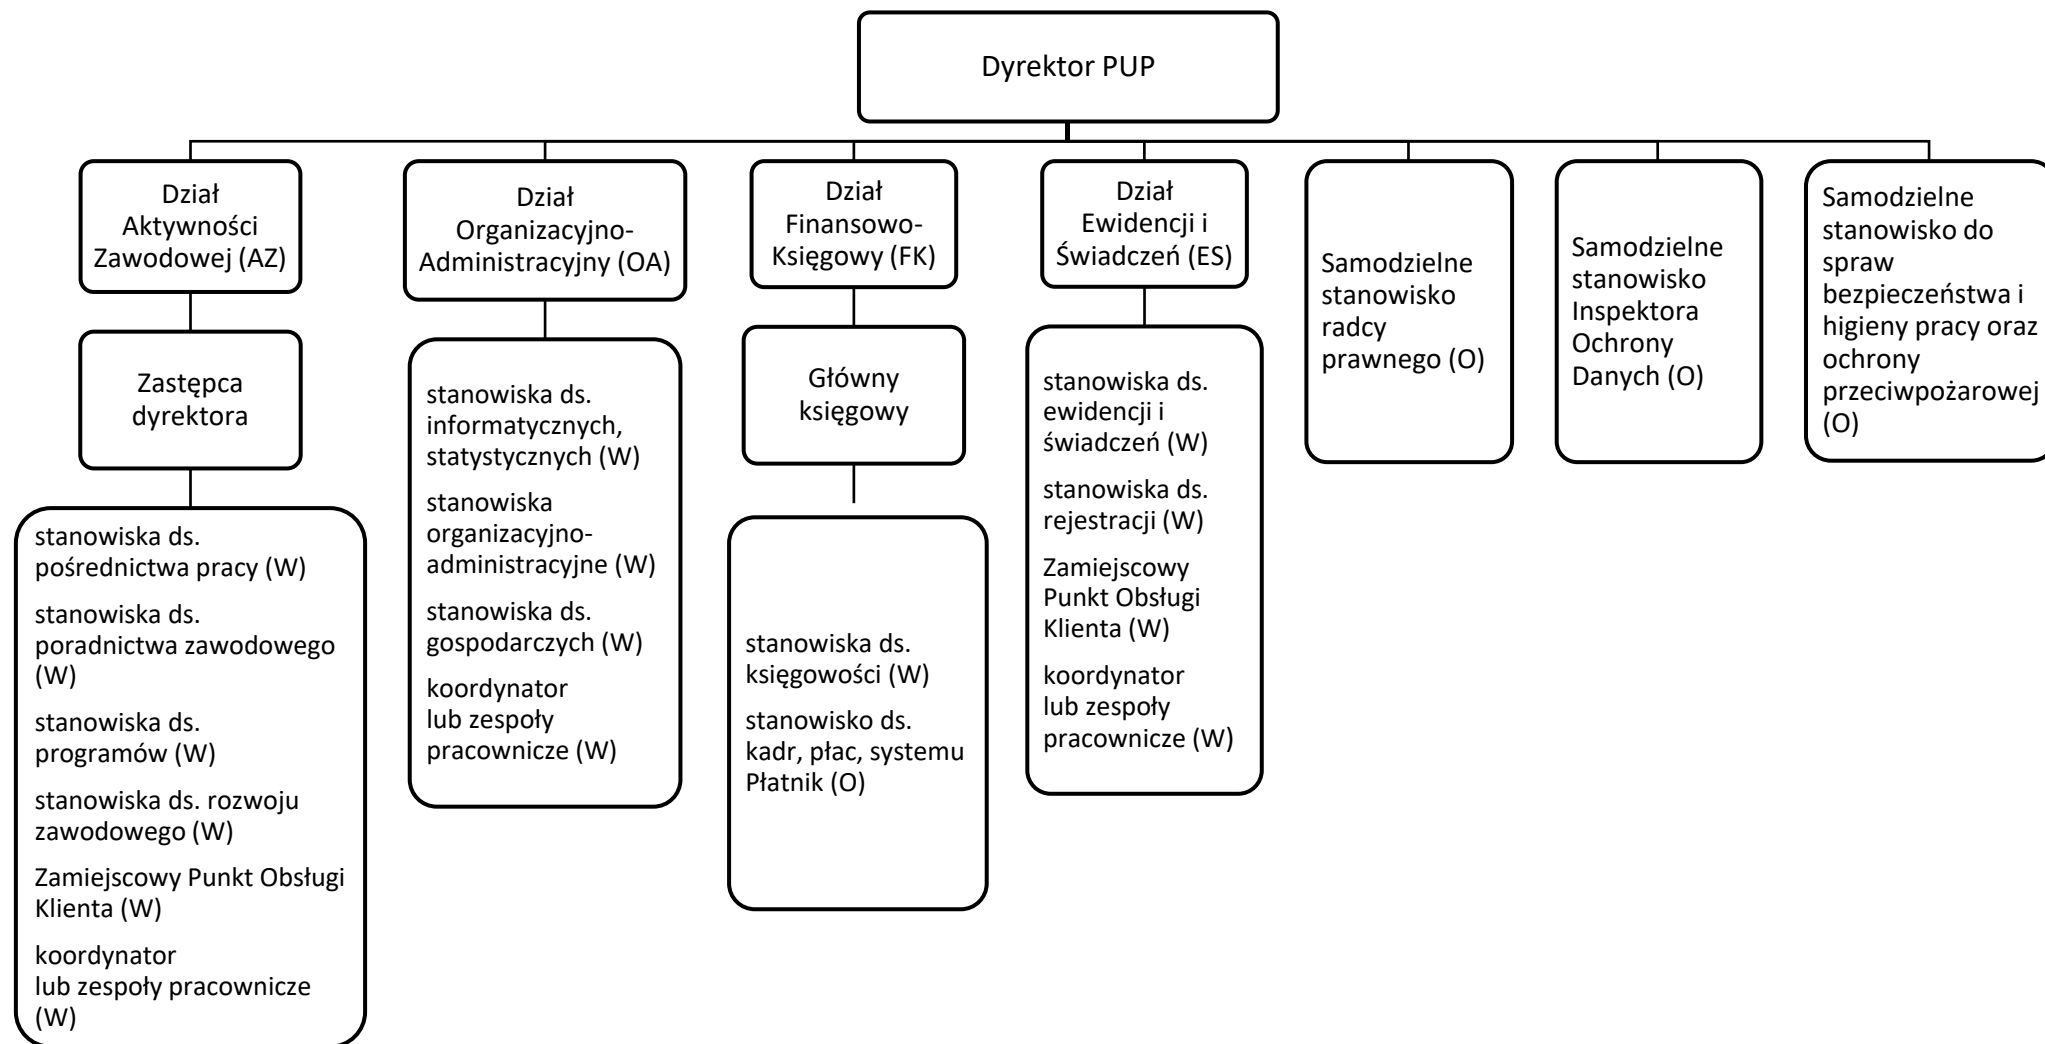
Dyrektor PUP

Dział Aktywności Zawodowej (AZ)

Zastępca dyrektora

stanowiska ds. pośrednictwa pracy (W)

stanowiska ds. poradnictwa zawodowego (W)

stanowiska ds. programów (W)

stanowiska ds. rozwoju zawodowego (W)

Zamiejscowy Punkt Obsługi Klienta (W)

koordynator lub zespoły pracownicze (W)

Dział Organizacyjno-Administracyjny (OA)

stanowiska ds. informatycznych, statystycznych (W)

stanowiska organizacyjno-administracyjne (W)

stanowiska ds. gospodarczych (W)

koordynator lub zespoły pracownicze (W)

Dział Finansowo-Księgowy (FK)

Główny księgowy

stanowiska ds. księgowości (W)

stanowisko ds. kadr, płac, systemu Płatnik (O)

Dział Ewidencji i Świadczeń (ES)

stanowiska ds. ewidencji i świadczeń (W)

stanowiska ds. rejestracji (W)

Zamiejscowy Punkt Obsługi Klienta (W)

koordynator lub zespoły pracownicze (W)

Samodzielne stanowisko radcy prawnego (O)

Samodzielne stanowisko Inspektora Ochrony Danych (O)

Samodzielne stanowisko do spraw bezpieczeństwa i higieny pracy oraz ochrony przeciwpożarowej (O)